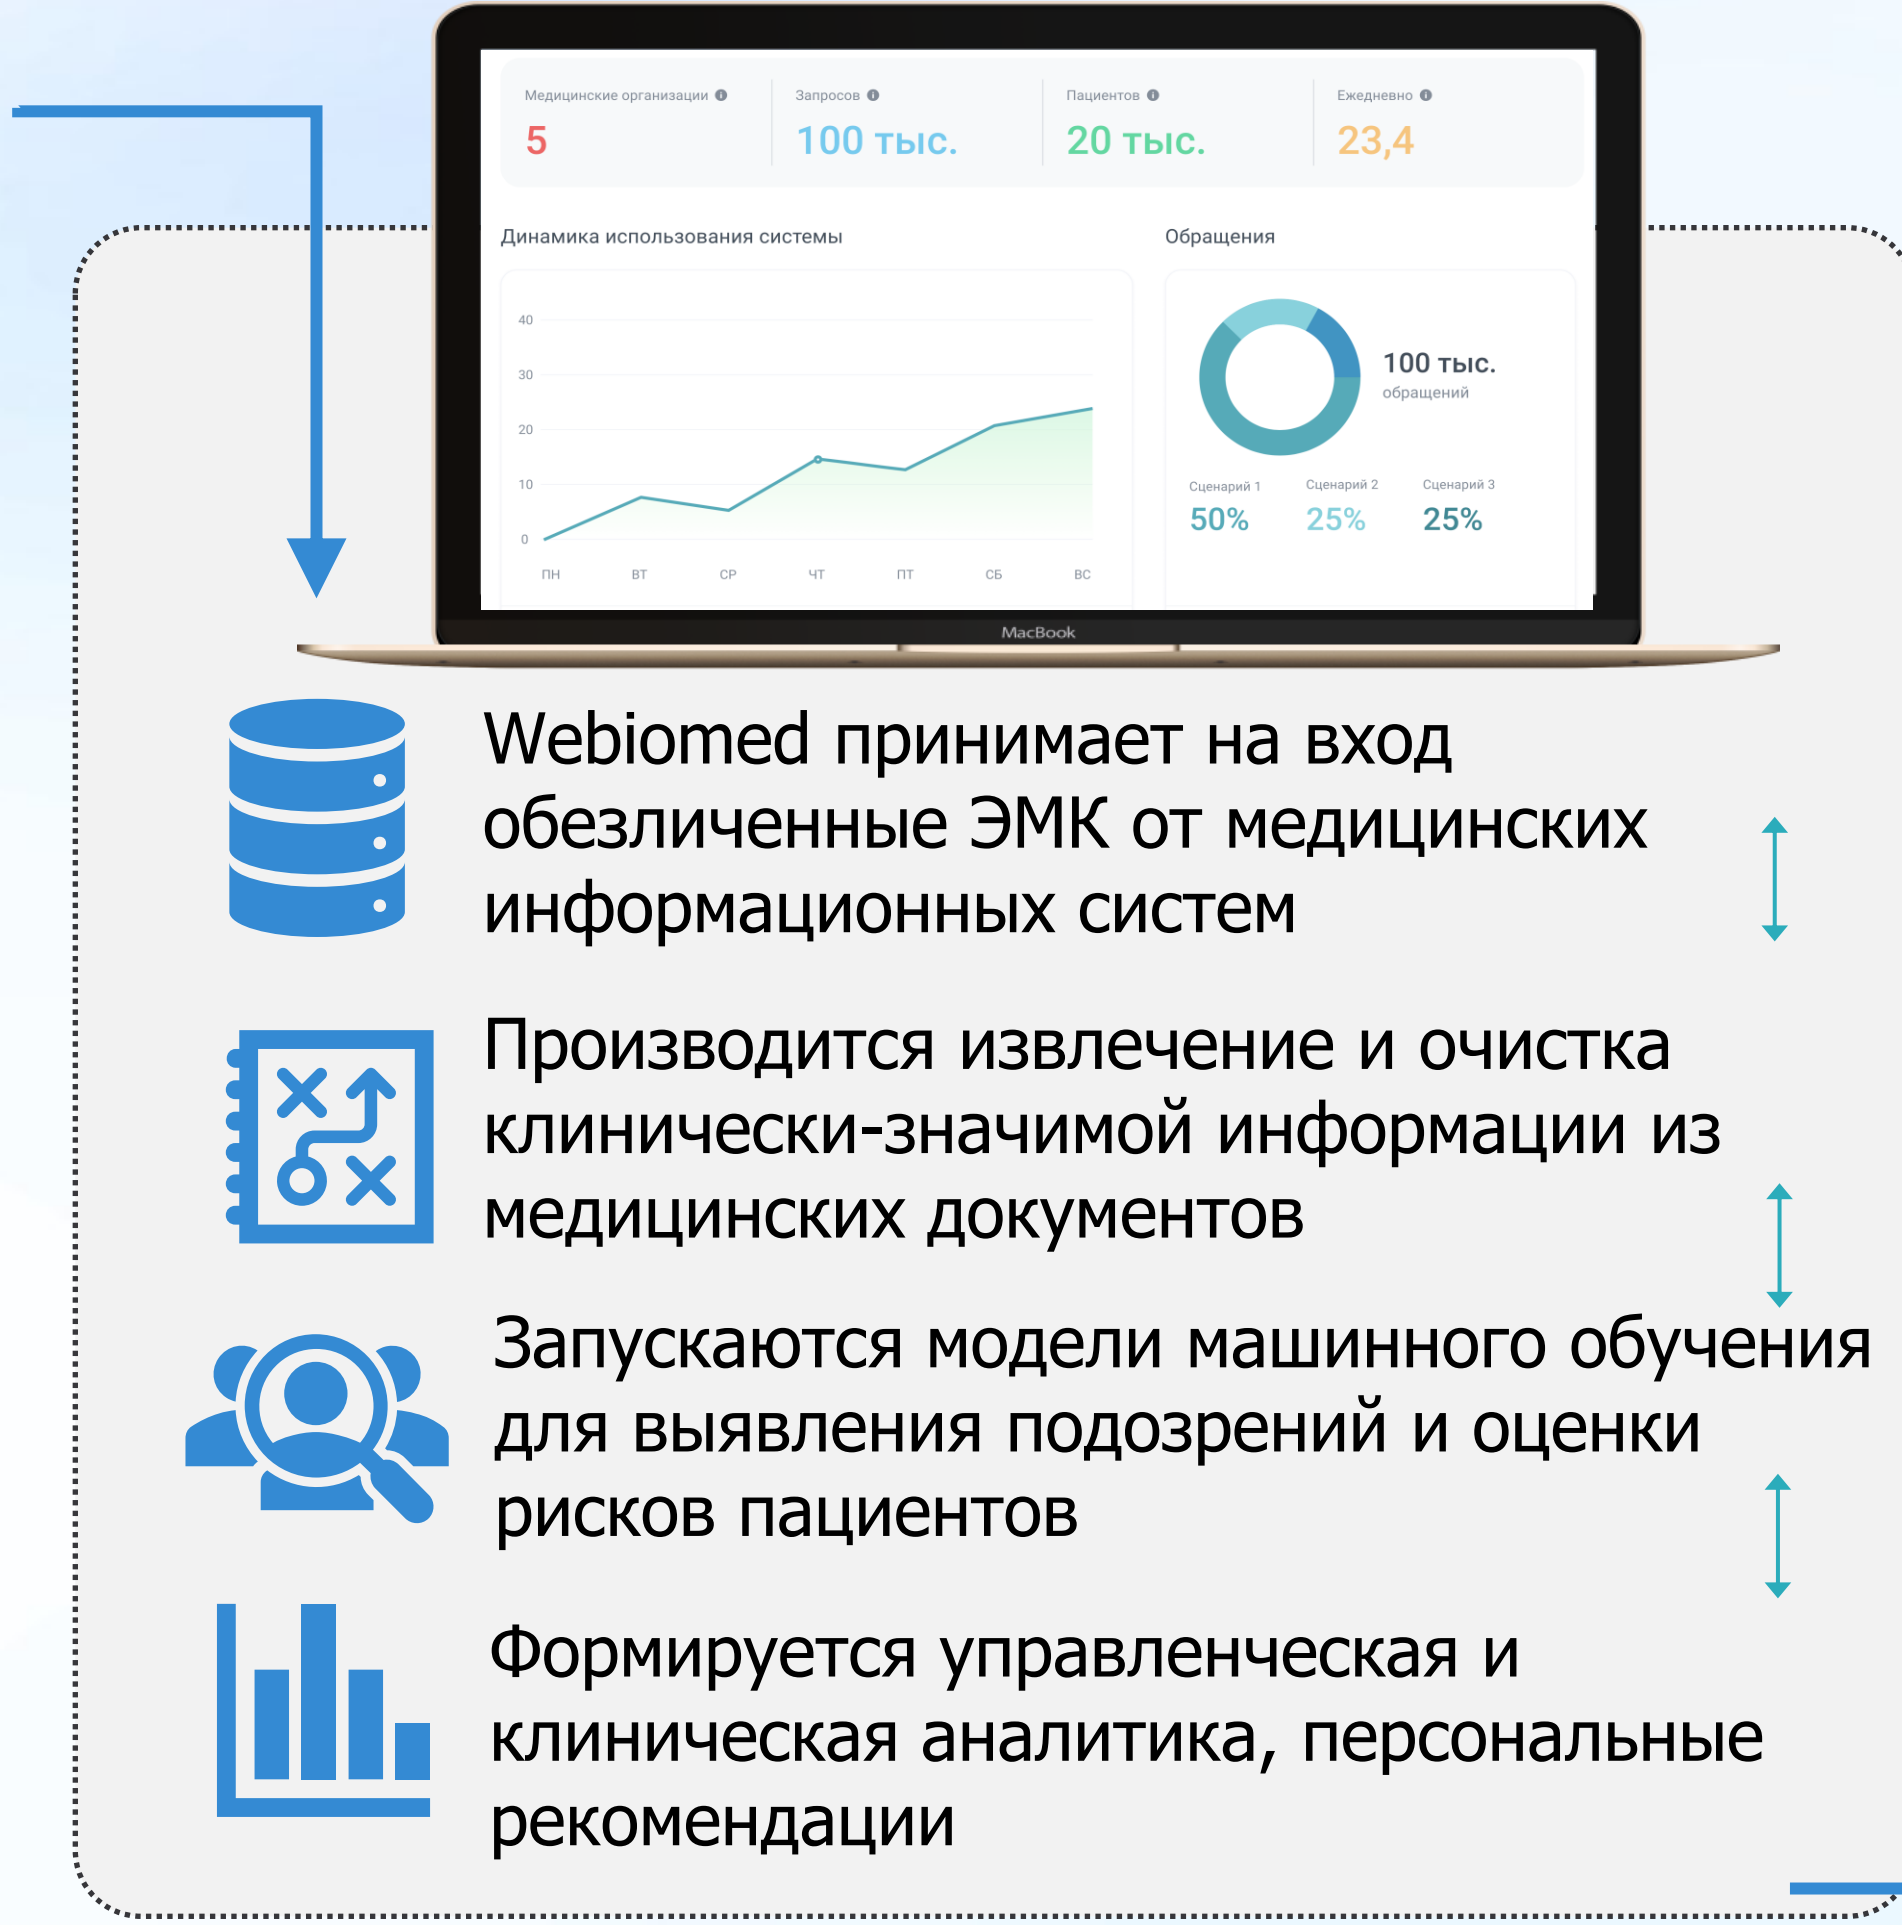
Медицинские организации
5

Запросов
100 тыс.

Пациентов
20 тыс.

Ежедневно
23,4

Динамика использования системы

40
30
20
10
0
ПН ВТ СР ЧТ ПТ СБ ВС

Обращения

100 тыс.
обращений

Сценарий 1
50%
Сценарий 2
25%
Сценарий 3
25%

MacBook

Webiomed принимает на вход обезличенные ЭМК от медицинских информационных систем

Производится извлечение и очистка клинически-значимой информации из медицинских документов

Запускаются модели машинного обучения для выявления подозрений и оценки рисков пациентов

Формируется управленческая и клиническая аналитика, персональные рекомендации